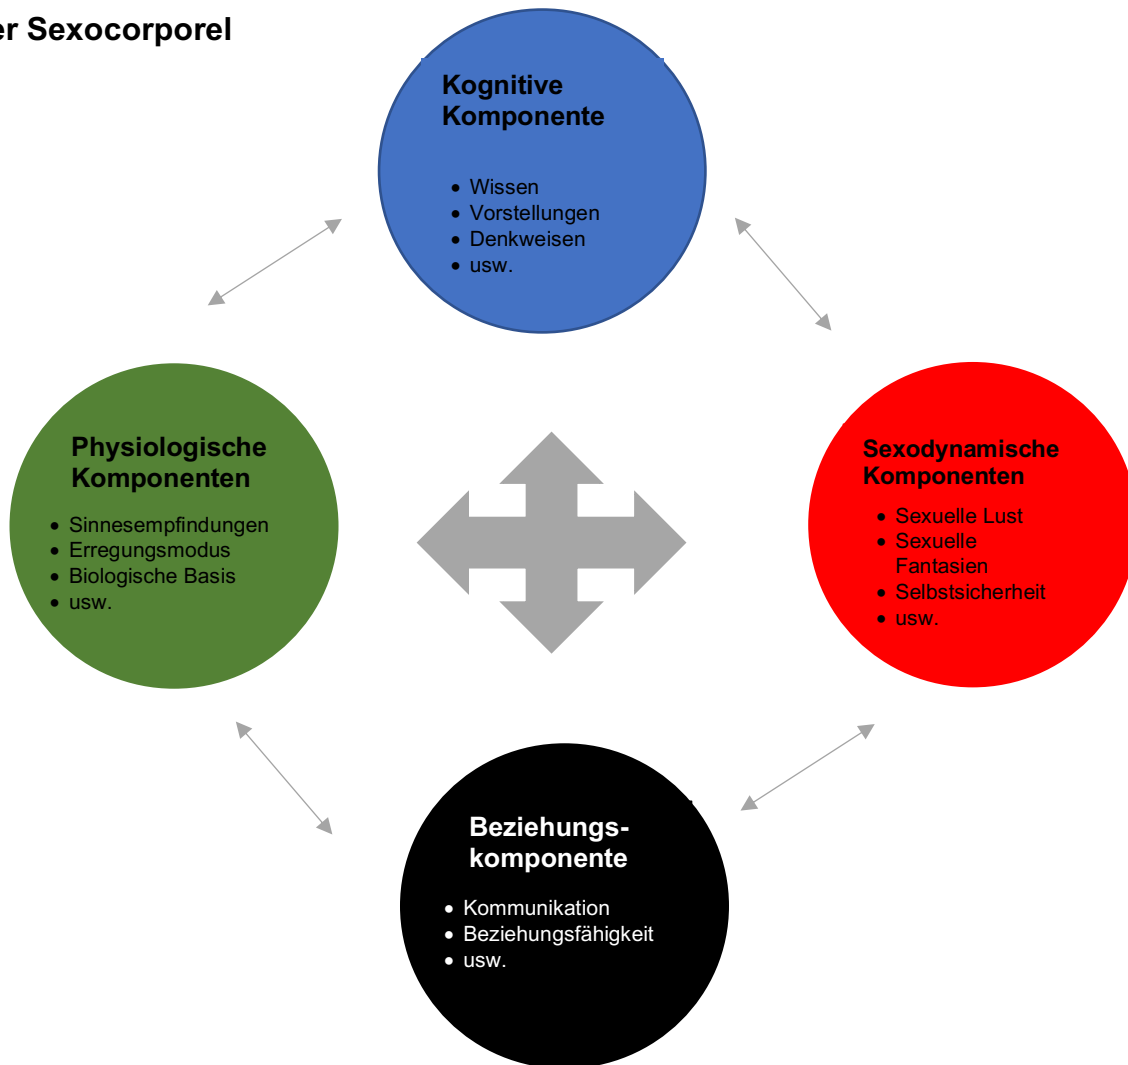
er Sexocorporel

Kognitive Komponente

- Wissen
- Vorstellungen
- Denkweisen
- usw.

Physiologische Komponenten

- Sinnesempfindungen
- Erregungsmodus
- Biologische Basis
- usw.

Sexodynamische Komponenten

- Sexuelle Lust
- Sexuelle Fantasien
- Selbstsicherheit
- usw.

Beziehungskomponente

- Kommunikation
- Beziehungsfähigkeit
- usw.